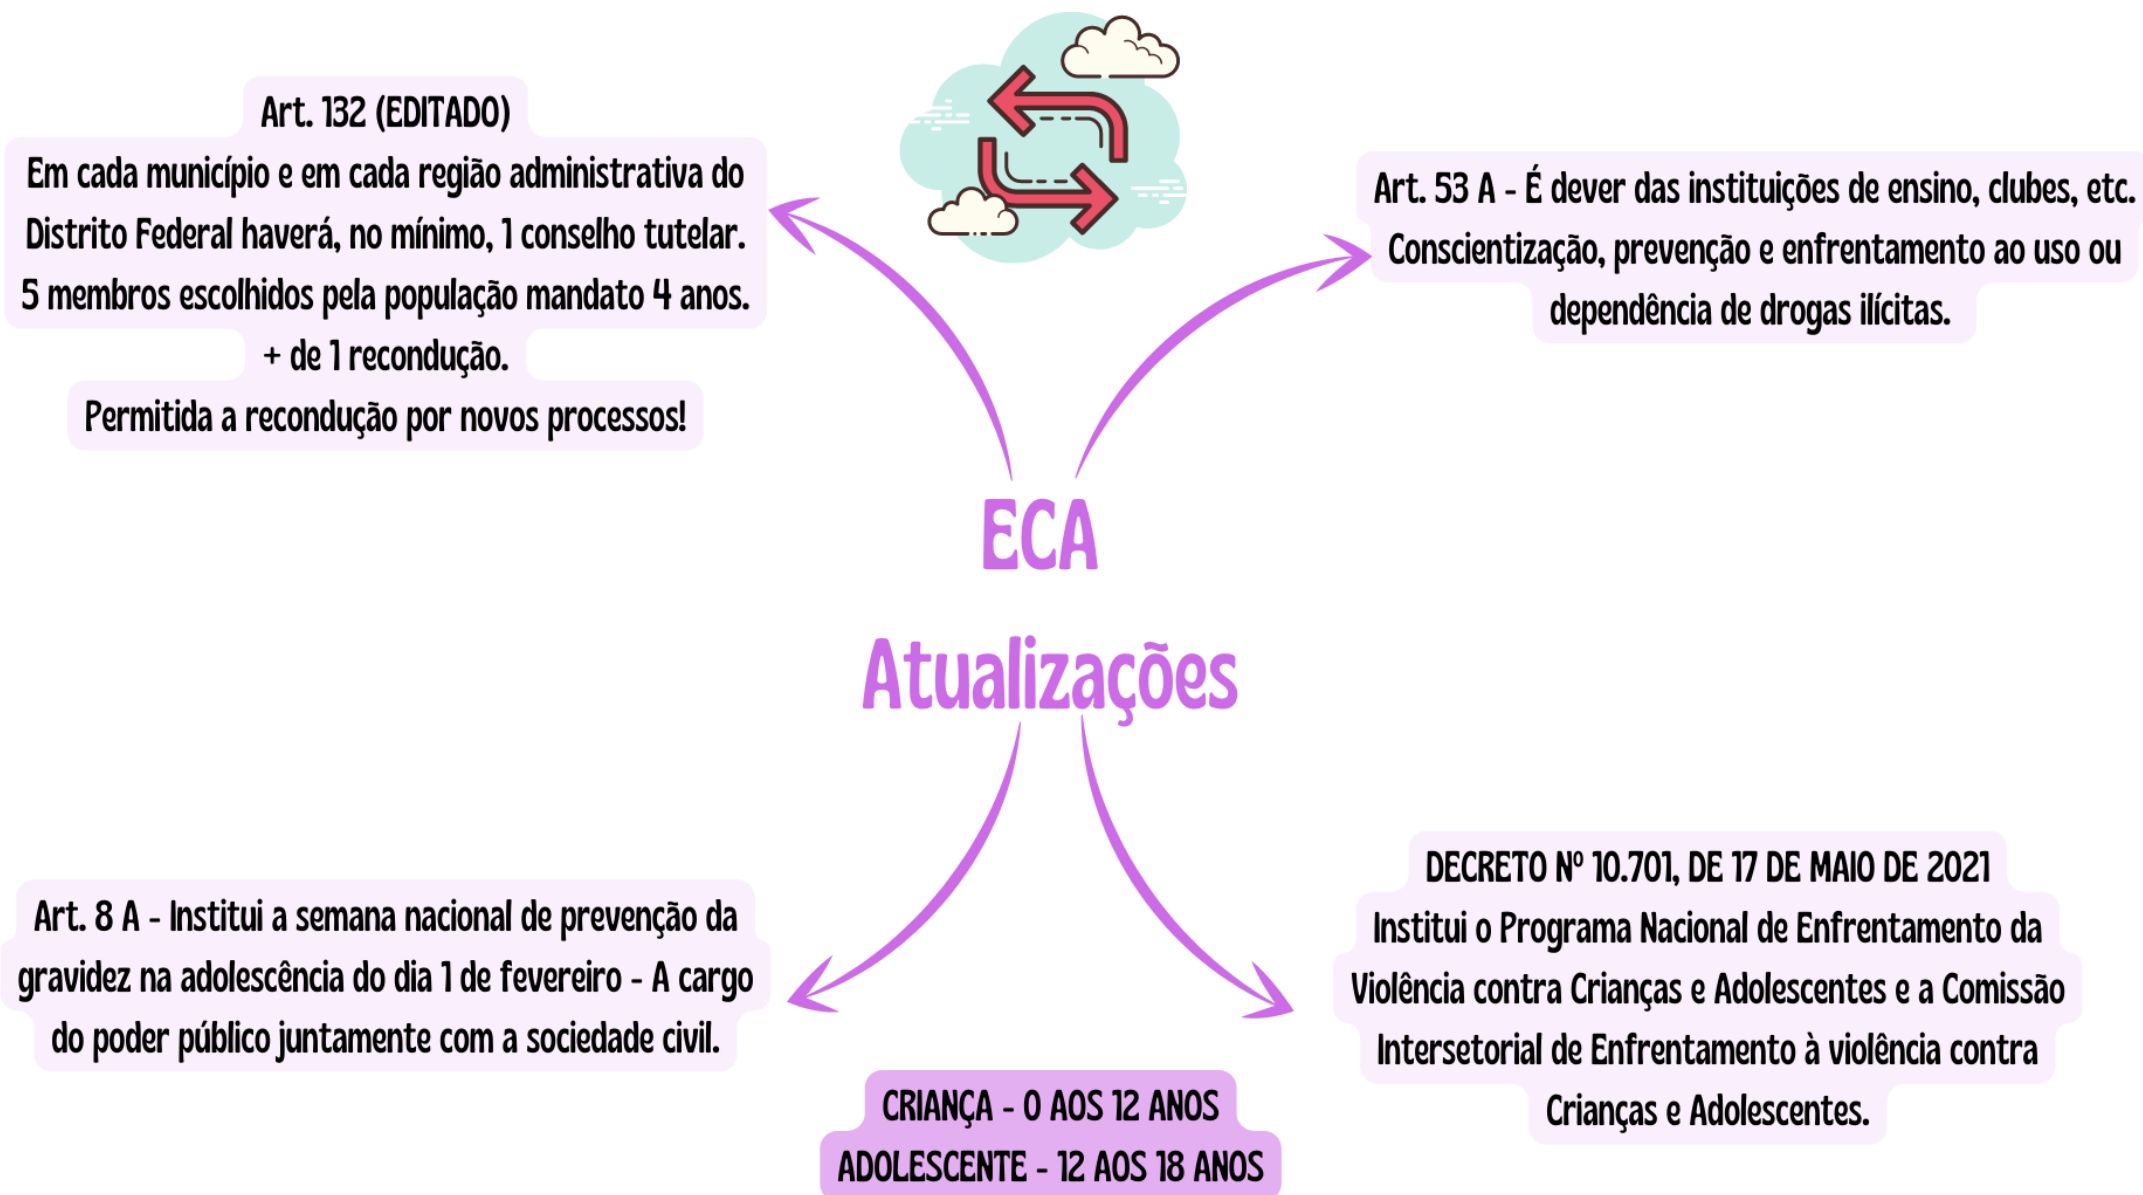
Art. 132 (EDITADO)
Em cada município e em cada região administrativa do Distrito Federal haverá, no mínimo, 1 conselho tutelar. 5 membros escolhidos pela população mandato 4 anos. + de 1 recondução.
Permitida a recondução por novos processos!

Art. 53 A - É dever das instituições de ensino, clubes, etc. Conscientização, prevenção e enfrentamento ao uso ou dependência de drogas ilícitas.

ECA
Atualizações

Art. 8 A - Institui a semana nacional de prevenção da gravidez na adolescência do dia 1 de fevereiro - A cargo do poder público juntamente com a sociedade civil.

DECRETO Nº 10.701, DE 17 DE MAIO DE 2021
Institui o Programa Nacional de Enfrentamento da Violência contra Crianças e Adolescentes e a Comissão Intersetorial de Enfrentamento à violência contra Crianças e Adolescentes.

CRIANÇA - 0 AOS 12 ANOS
ADOLESCENTE - 12 AOS 18 ANOS